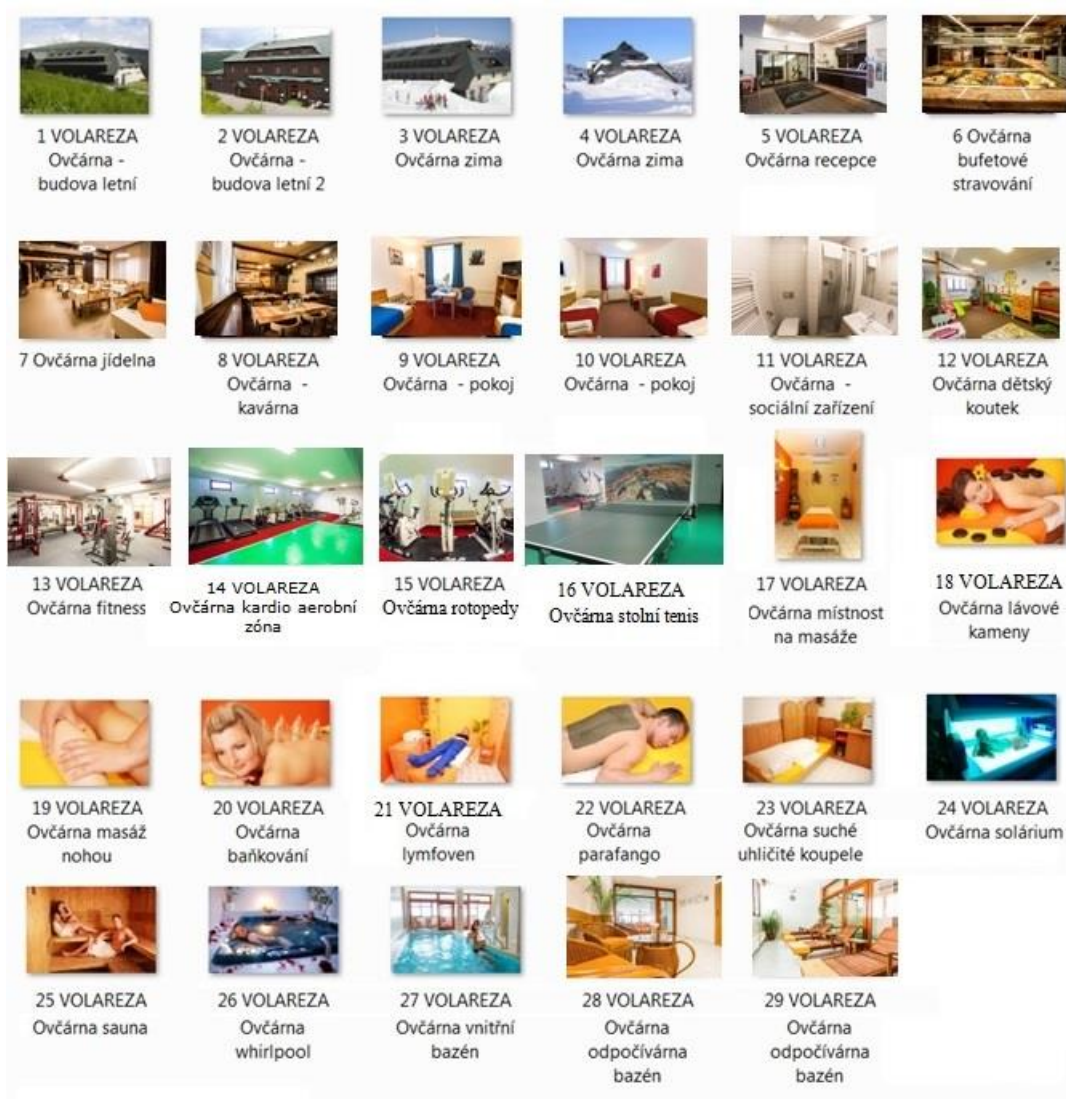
1 VOLAREZA Ovčárna - budova letní

2 VOLAREZA Ovčárna - budova letní 2

3 VOLAREZA Ovčárna zima

4 VOLAREZA Ovčárna zima

5 VOLAREZA Ovčárna recepce

6 Ovčárna bufetové stravování

7 Ovčárna jídelna

8 VOLAREZA Ovčárna - kavárna

9 VOLAREZA Ovčárna - pokoj

10 VOLAREZA Ovčárna - pokoj

11 VOLAREZA Ovčárna - sociální zařízení

12 VOLAREZA Ovčárna dětský koutek

13 VOLAREZA Ovčárna fitness

14 VOLAREZA Ovčárna kardio aerobní zóna

15 VOLAREZA Ovčárna rotopedy

16 VOLAREZA Ovčárna stolní tenis

17 VOLAREZA Ovčárna místnost na masáže

18 VOLAREZA Ovčárna lávové kameny

19 VOLAREZA Ovčárna masáž nohou

20 VOLAREZA Ovčárna baňkování

21 VOLAREZA Ovčárna lymfoven

22 VOLAREZA Ovčárna parafango

23 VOLAREZA Ovčárna suché uhličité koupele

24 VOLAREZA Ovčárna solárium

25 VOLAREZA Ovčárna sauna

26 VOLAREZA Ovčárna whirlpool

27 VOLAREZA Ovčárna vnitřní bazén

28 VOLAREZA Ovčárna odpočívárna bazén

29 VOLAREZA Ovčárna odpočívárna bazén